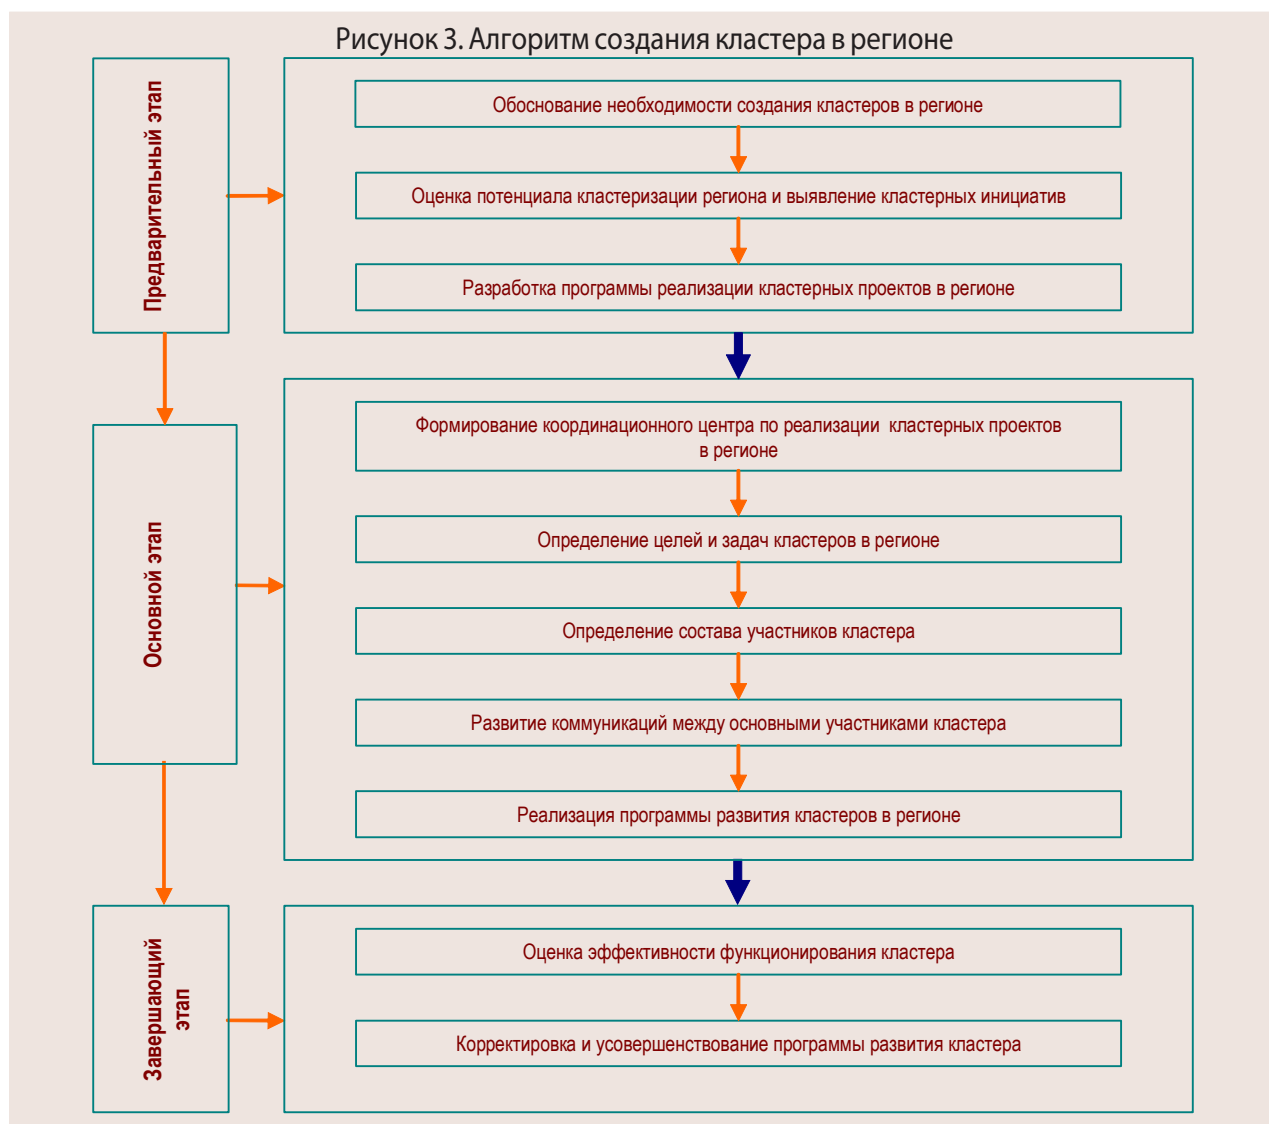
Рисунок 3. Алгоритм создания кластера в регионе

Предварительный этап

Обоснование необходимости создания кластеров в регионе

Оценка потенциала кластеризации региона и выявление кластерных инициатив

Разработка программы реализации кластерных проектов в регионе

Основной этап

Формирование координационного центра по реализации кластерных проектов в регионе

Определение целей и задач кластеров в регионе

Определение состава участников кластера

Развитие коммуникаций между основными участниками кластера

Реализация программы развития кластеров в регионе

Завершающий этап

Оценка эффективности функционирования кластера

Корректировка и усовершенствование программы развития кластера